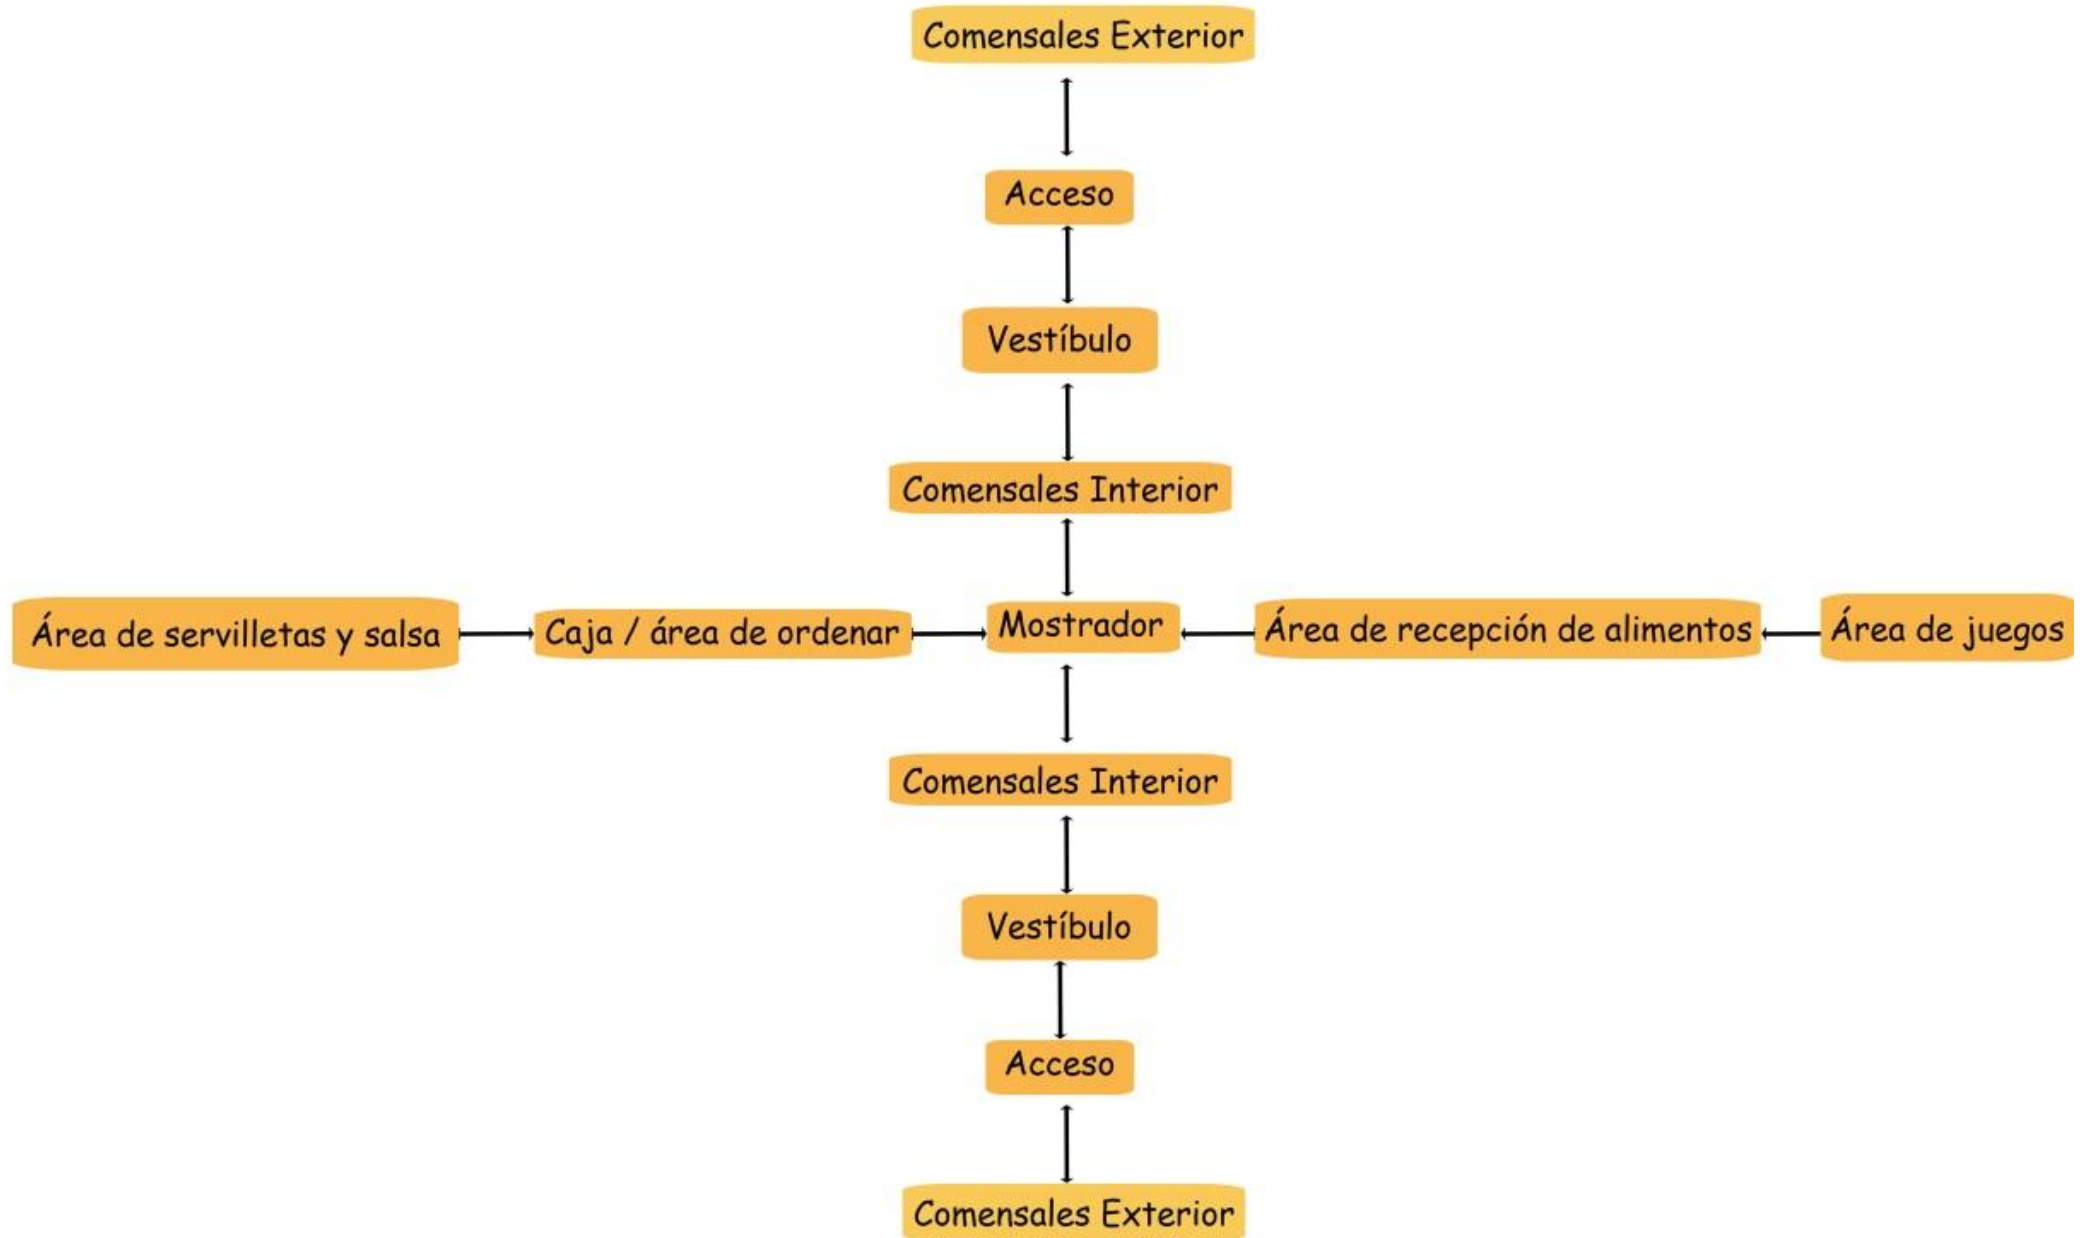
Comensales Exterior

Acceso

Vestíbulo

Comensales Interior

Área de servilletas y salsa

Caja / área de ordenar

Mostrador

Área de recepción de alimentos

Área de juegos

Comensales Interior

Vestíbulo

Acceso

Comensales Exterior